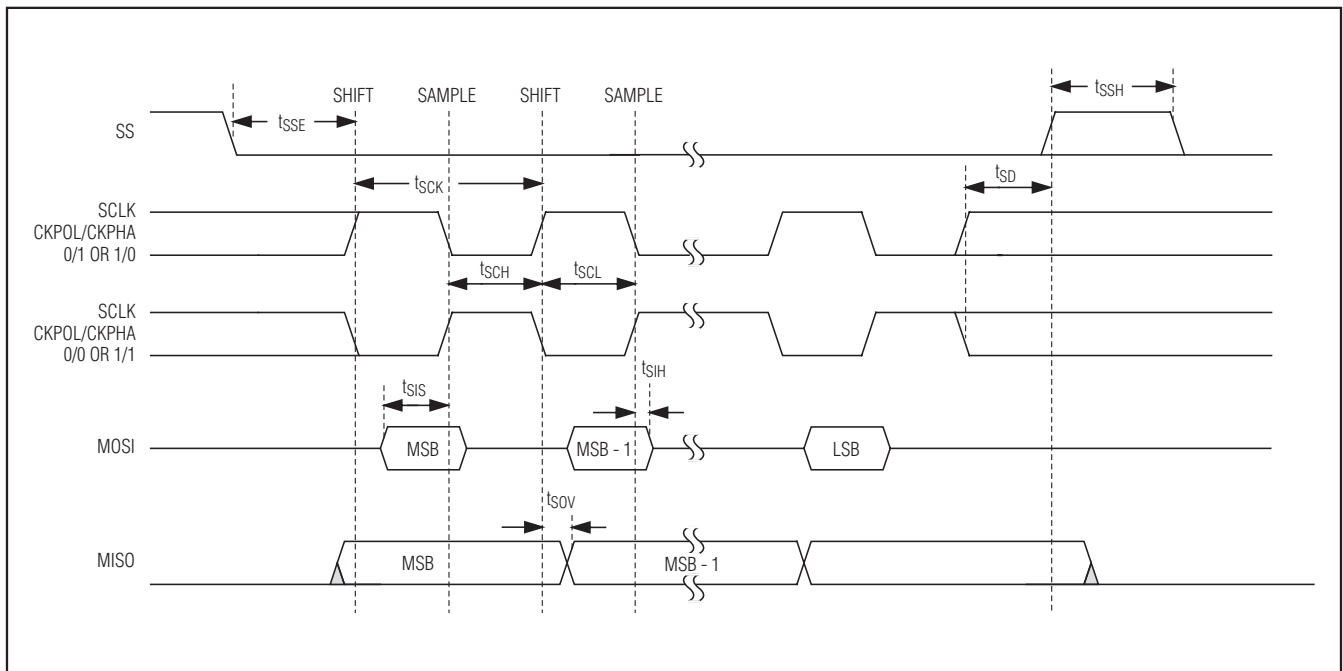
SHIFT SAMPLE SHIFT SAMPLE

$t_{SSH}$

SS

$t_{SSE}$

$t_{SCK}$

$t_{SD}$

SCLK CKPOL/CKPHA 0/1 OR 1/0

$t_{SCH}$ $t_{SCL}$

SCLK CKPOL/CKPHA 0/0 OR 1/1

$t_{SIS}$

$t_{SIH}$

MOSI

MSB

MSB - 1

LSB

$t_{SOV}$

MISO

MSB

MSB - 1